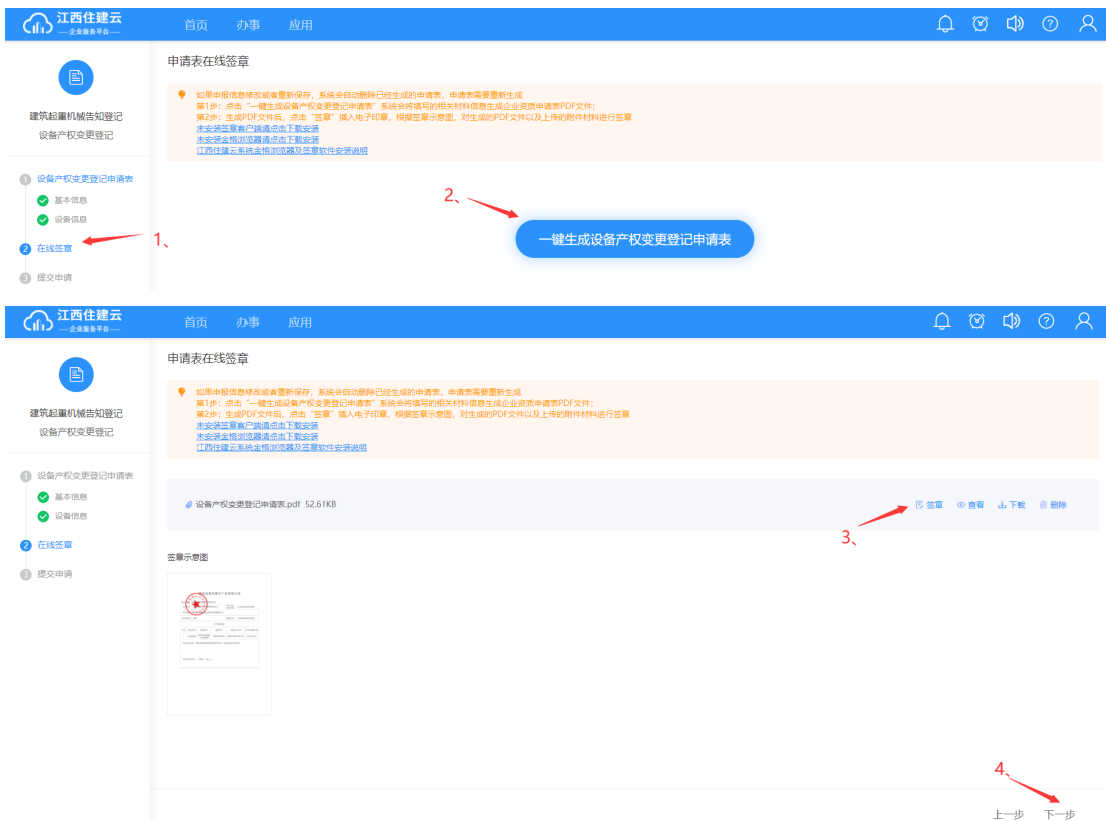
江西住建云
— 企业服务平台 —
首页 办事 应用

建筑起重机械告知登记
设备产权变更登记

1 设备产权变更登记申请表
基本信息
设备信息
2 在线签章
3 提交申请

申请表在线签章

如果申报信息修改或者重新保存，系统会自动删除已经生成的申请表，申请表需要重新生成
第1步：点击"一键生成设备产权变更登记申请表"系统会将填写的相关材料信息生成企业资质申请表PDF文件；
第2步：生成PDF文件后，点击"签章"插入电子印章，根据签章示意图，对生成的PDF文件以及上传的附件材料进行签章
未安装签章客户端请点击下载安装
未安装金格浏览器请点击下载安装
江西住建云系统金格浏览器及签章软件安装说明

2、
1、
一键生成设备产权变更登记申请表

江西住建云
— 企业服务平台 —
首页 办事 应用

建筑起重机械告知登记
设备产权变更登记

1 设备产权变更登记申请表
基本信息
设备信息
2 在线签章
3 提交申请

申请表在线签章

如果申报信息修改或者重新保存，系统会自动删除已经生成的申请表，申请表需要重新生成
第1步：点击"一键生成设备产权变更登记申请表"系统会将填写的相关材料信息生成企业资质申请表PDF文件；
第2步：生成PDF文件后，点击"签章"插入电子印章，根据签章示意图，对生成的PDF文件以及上传的附件材料进行签章
未安装签章客户端请点击下载安装
未安装金格浏览器请点击下载安装
江西住建云系统金格浏览器及签章软件安装说明

设备产权变更登记申请表.pdf 52.61KB
签章 查看 下载 删除
3、

签章示意图

4、
上一步 下一步